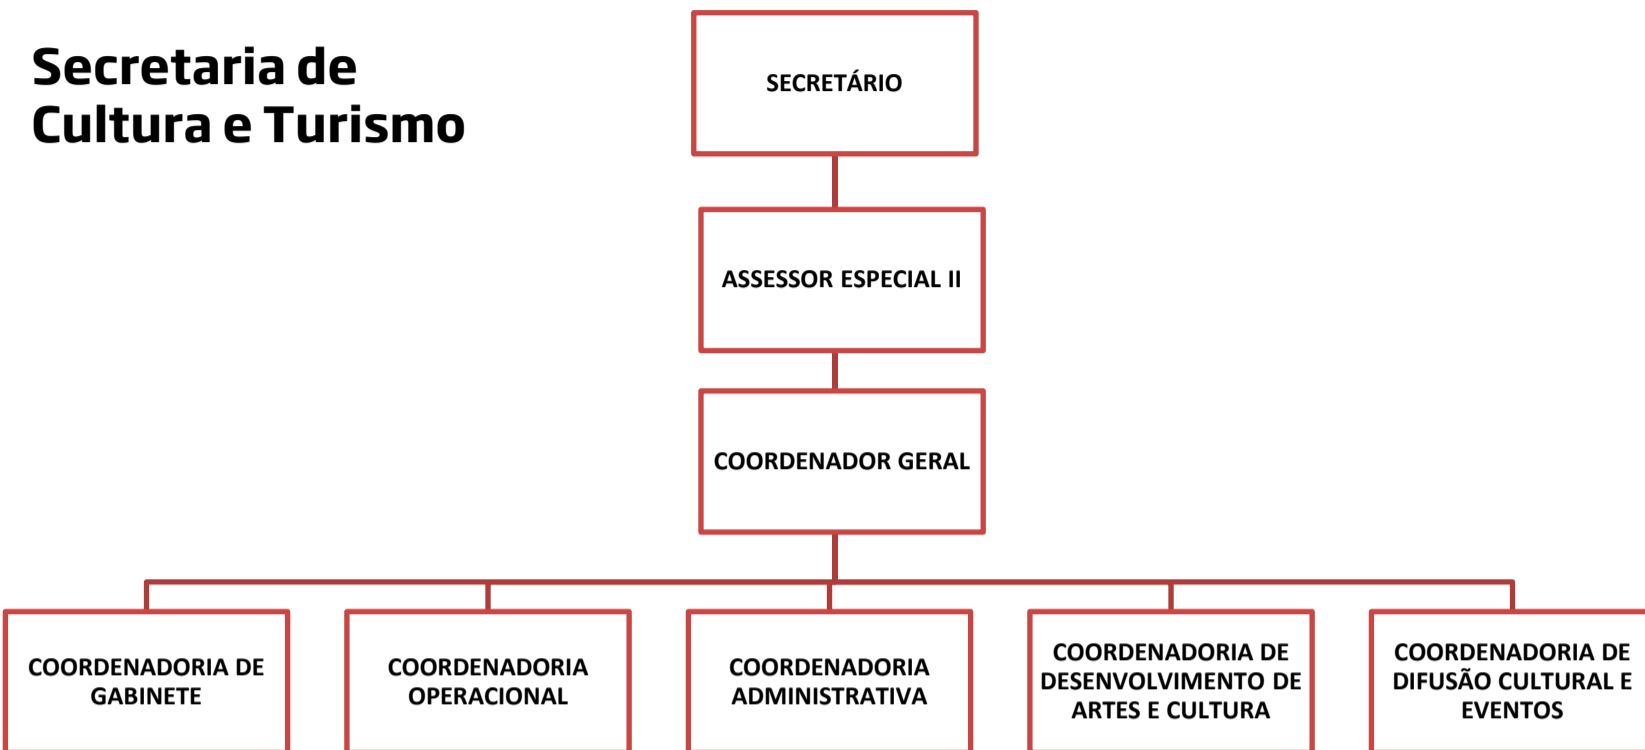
Secretaria de Cultura e Turismo

SECRETÁRIO

ASSESSOR ESPECIAL II

COORDENADOR GERAL

COORDENADORIA DE GABINETE

COORDENADORIA OPERACIONAL

COORDENADORIA ADMINISTRATIVA

COORDENADORIA DE DESENVOLVIMENTO DE ARTES E CULTURA

COORDENADORIA DE DIFUSÃO CULTURAL E EVENTOS